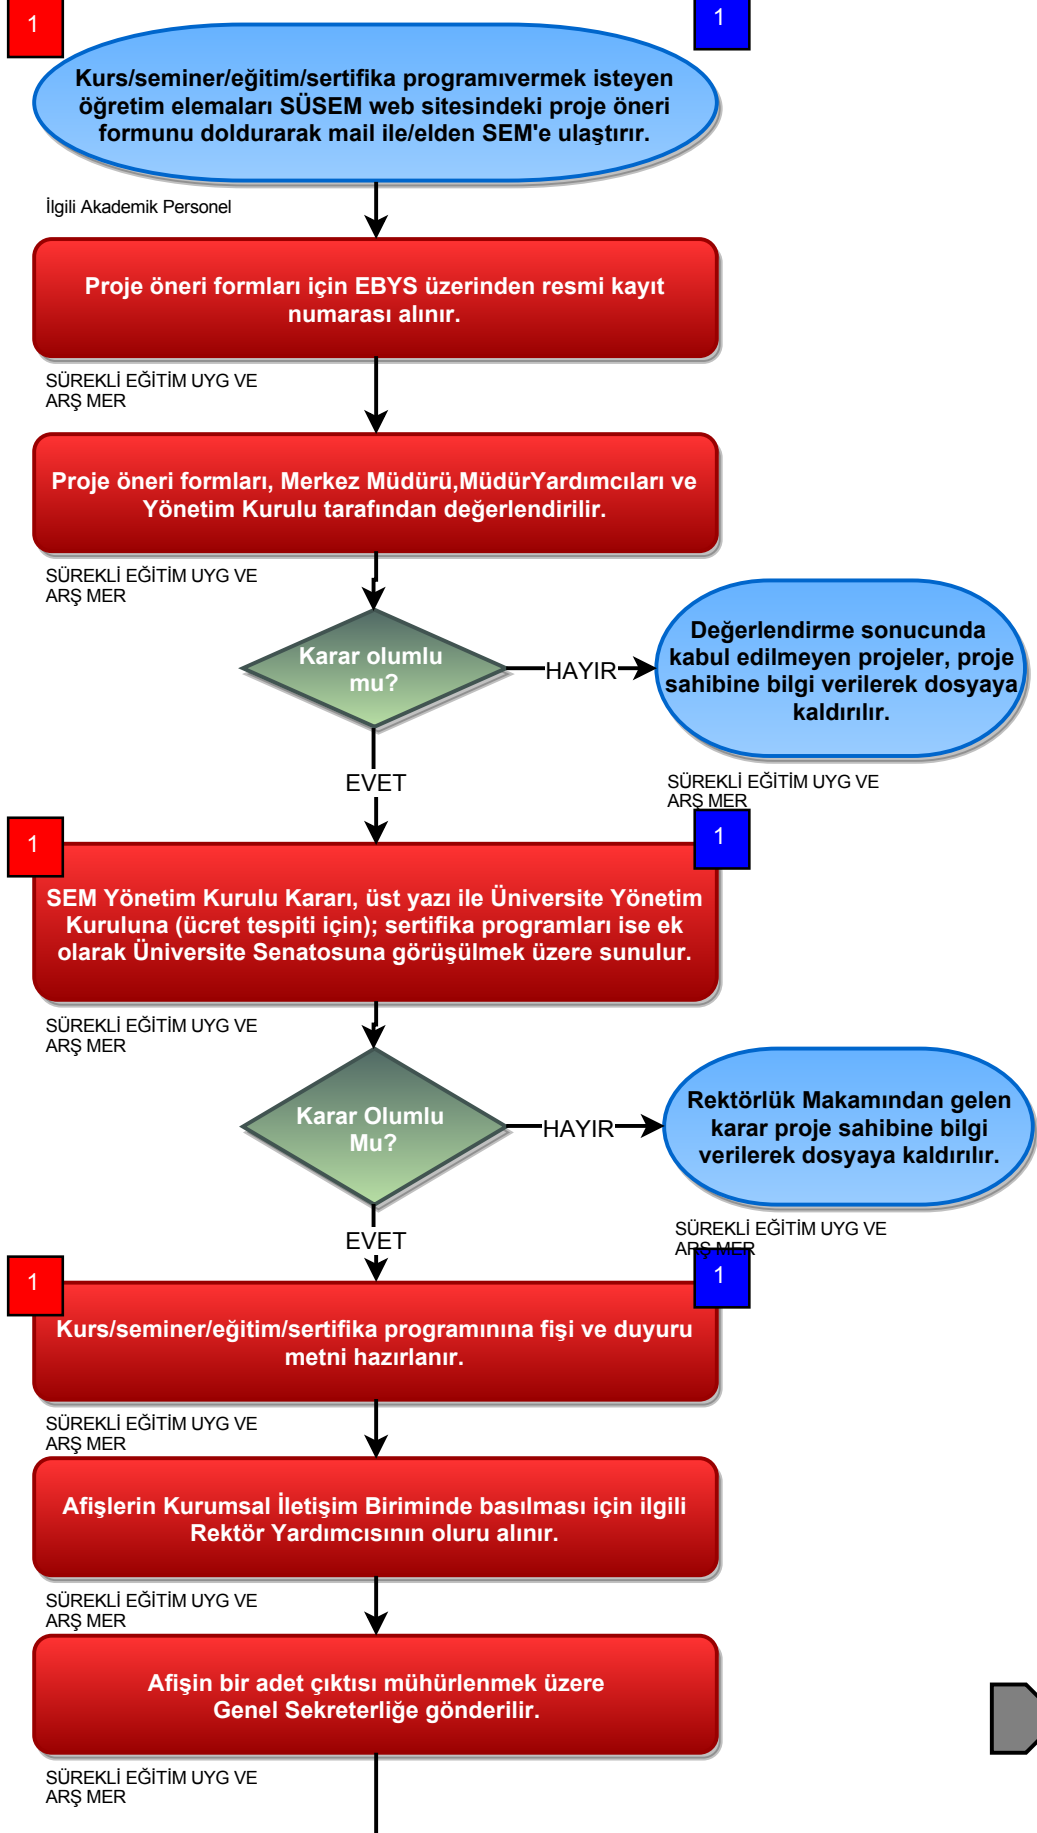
1

1

Kurs/seminer/eğitim/sertifika programıvermek isteyen öğretim elemaları SÜSEM web sitesindeki proje öneri formunu doldurarak mail ile/elden SEM'e ulaştırır.

İlgili Akademik Personel

Proje öneri formları için EBYS üzerinden resmi kayıt numarası alınır.

SÜREKLİ EĞİTİM UYG VE ARŞ MER

Proje öneri formları, Merkez Müdürü,MüdürYardımcıları ve Yönetim Kurulu tarafından değerlendirilir.

SÜREKLİ EĞİTİM UYG VE ARŞ MER

Karar olumlu mu?

HAYIR

Değerlendirme sonucunda kabul edilmeyen projeler, proje sahibine bilgi verilerek dosyaya kaldırılır.

EVET

SÜREKLİ EĞİTİM UYG VE ARŞ MER

1

1

SEM Yönetim Kurulu Kararı, üst yazı ile Üniversite Yönetim Kuruluna (ücret tespiti için); sertifika programları ise ek olarak Üniversite Senatosuna görüşülmek üzere sunulur.

SÜREKLİ EĞİTİM UYG VE ARŞ MER

Karar Olumlu Mu?

HAYIR

Rektörlük Makamından gelen karar proje sahibine bilgi verilerek dosyaya kaldırılır.

EVET

SÜREKLİ EĞİTİM UYG VE ARŞ MER

1

1

Kurs/seminer/eğitim/sertifika programınına fişi ve duyuru metni hazırlanır.

SÜREKLİ EĞİTİM UYG VE ARŞ MER

Afişlerin Kurumsal İletişim Biriminde basılması için ilgili Rektör Yardımcısının oluru alınır.

SÜREKLİ EĞİTİM UYG VE ARŞ MER

Afişin bir adet çıktısı mühürlenmek üzere Genel Sekreterliğe gönderilir.

SÜREKLİ EĞİTİM UYG VE ARŞ MER